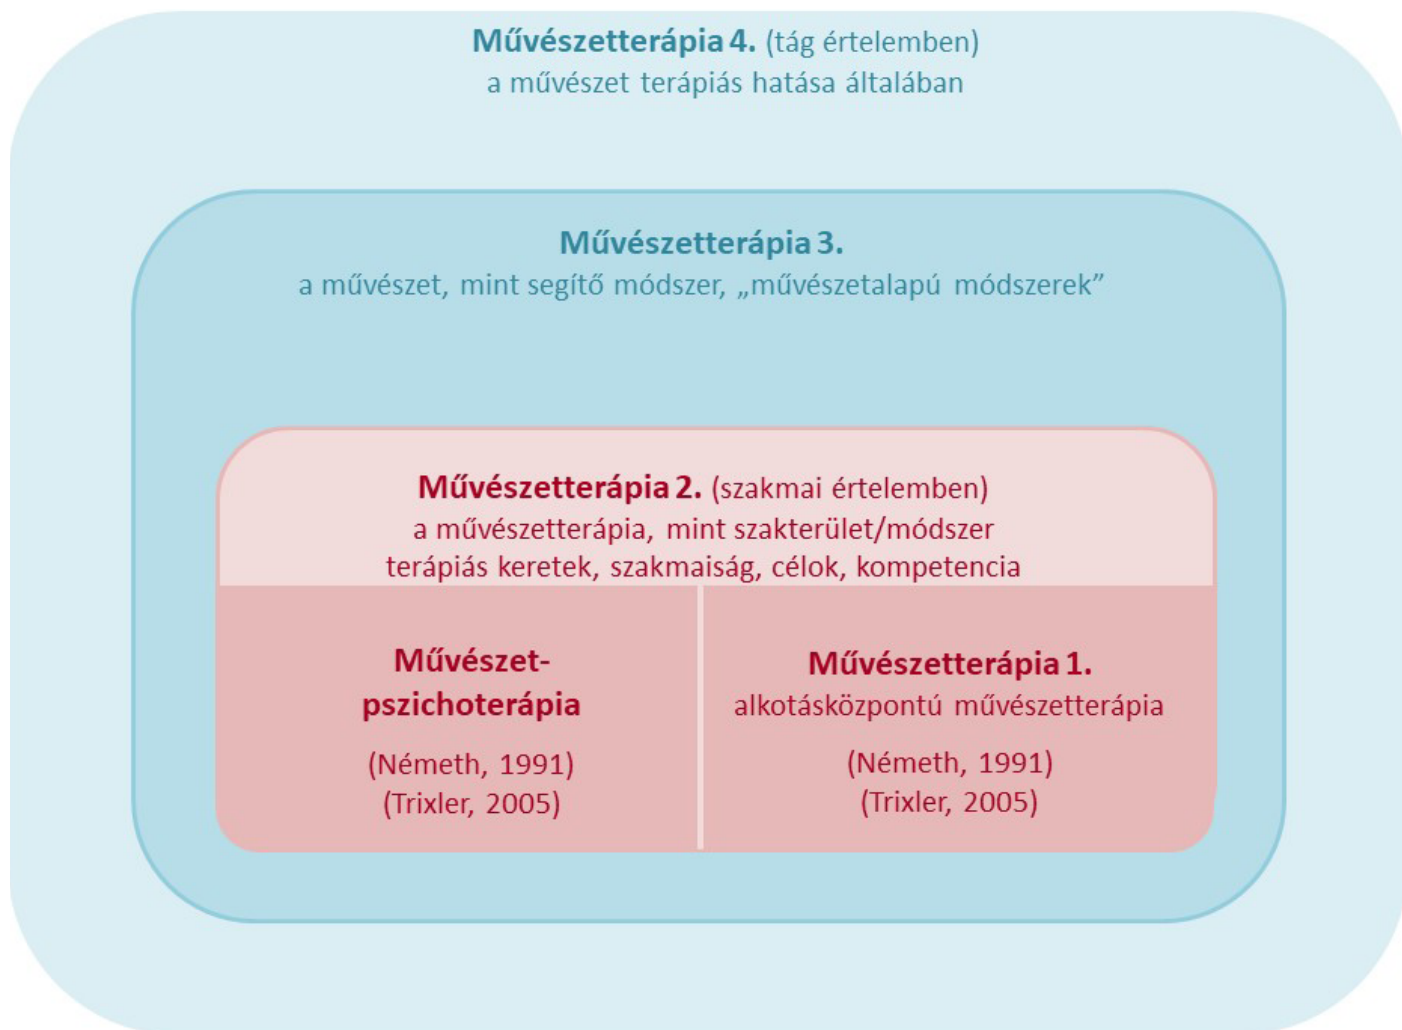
Művészetterápia 4. (tág értelemben)
a művészet terápiás hatása általában

Művészetterápia 3.
a művészet, mint segítő módszer, „művészetalapú módszerek”

Művészetterápia 2. (szakmai értelemben)
a művészetterápia, mint szakterület/módszer
terápiás keretek, szakmaiság, célok, kompetencia

Művészet-pszichoterápia

(Németh, 1991)
(Trixler, 2005)

Művészetterápia 1.
alkotásközpontú művészetterápia

(Németh, 1991)
(Trixler, 2005)